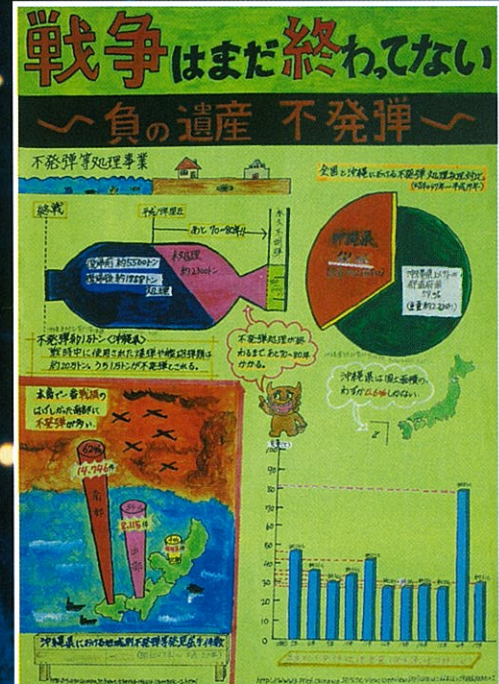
戦争はまだ終わってない

〜負の遺産 不発弾〜

不発弾等処理事業

終戦

平成27年度

あと70〜80年

米軍処理 約5530トン

県民などの処理 約1358トン

未処理 約2300トン

不発弾約1トン(沖縄県)
戦時中に使用された爆弾や艦砲弾類は約20万トン、うち1万トンが不発弾となった。

不発弾処理が終わるまで、あと70〜80年かかる。

全国と沖縄県における不発弾処理数の比較
(昭和47年〜平成27年)

沖縄県

沖縄県以外の都道府県計
(重量約1,750トン)

沖縄県は国土面積のわずか0.6%しかない。

太平洋戦争で多くの戦場のほぼすべてが不発弾が多い。

14,796件

2,115件

沖縄県における地域別不発弾等発見処理件数

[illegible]